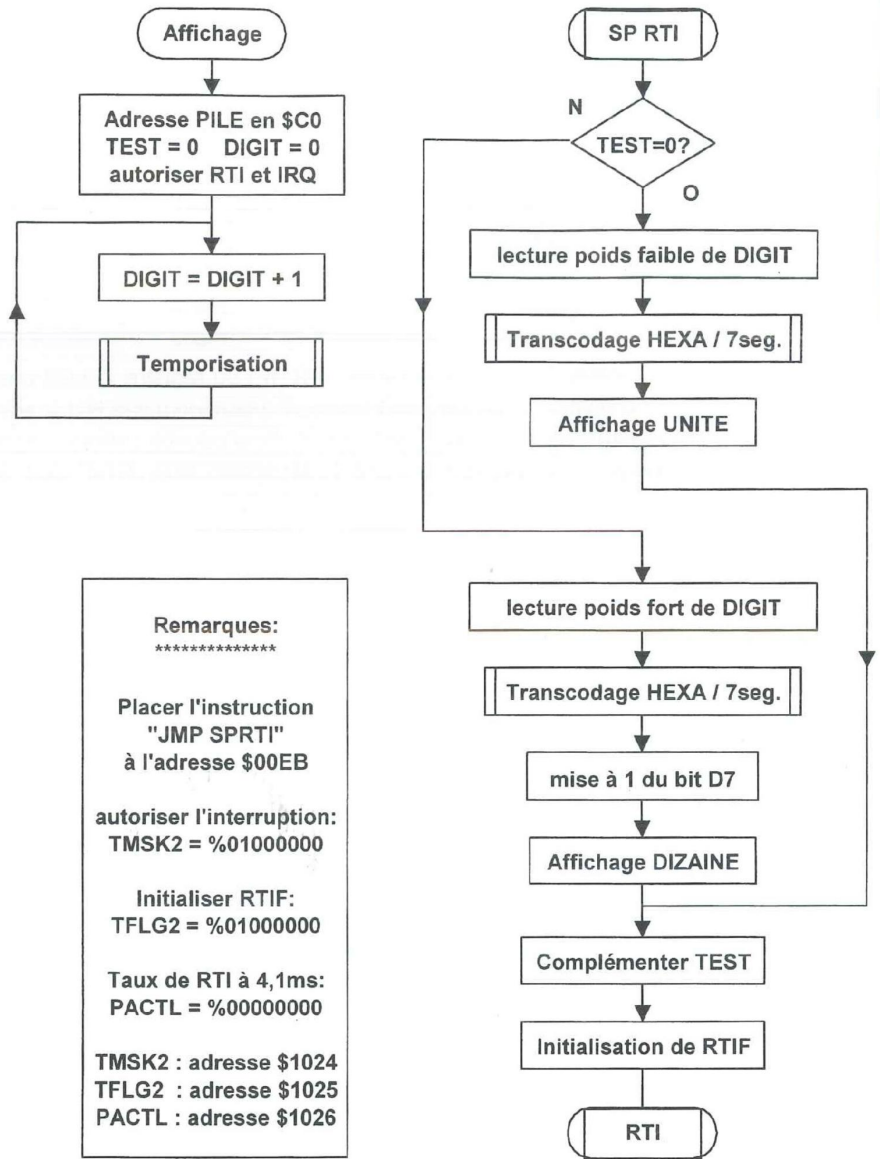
Affichage

Adresse PILE en \$C0
TEST = 0 DIGIT = 0
autoriser RTI et IRQ

DIGIT = DIGIT + 1

Temporisation

Remarques:
***************

Placer l'instruction "JMP SPRTI" à l'adresse \$00EB

autoriser l'interruption:
TMSK2 = %01000000

Initialiser RTIF:
TFLG2 = %01000000

Taux de RTI à 4,1ms:
PACTL = %00000000

TMSK2 : adresse \$1024
TFLG2 : adresse \$1025
PACTL : adresse \$1026

SP RTI

N

TEST=0?

O

lecture poids faible de DIGIT

Transcodage HEXA / 7seg.

Affichage UNITE

lecture poids fort de DIGIT

Transcodage HEXA / 7seg.

mise à 1 du bit D7

Affichage DIZAINE

Complémenter TEST

Initialisation de RTIF

RTI